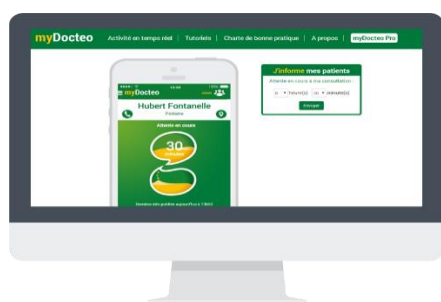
myDocteo Activité en temps réel | Tutoriels | Charte de bonne pratique | A propos | myDocteo Pro

myDocteo

Hubert Fontanelle

Fontaine

Attente en cours

30

J'informe mes patients

Attente en cours à ma consultation

0 heure(s) 30 minute(s)

Envoyer

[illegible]